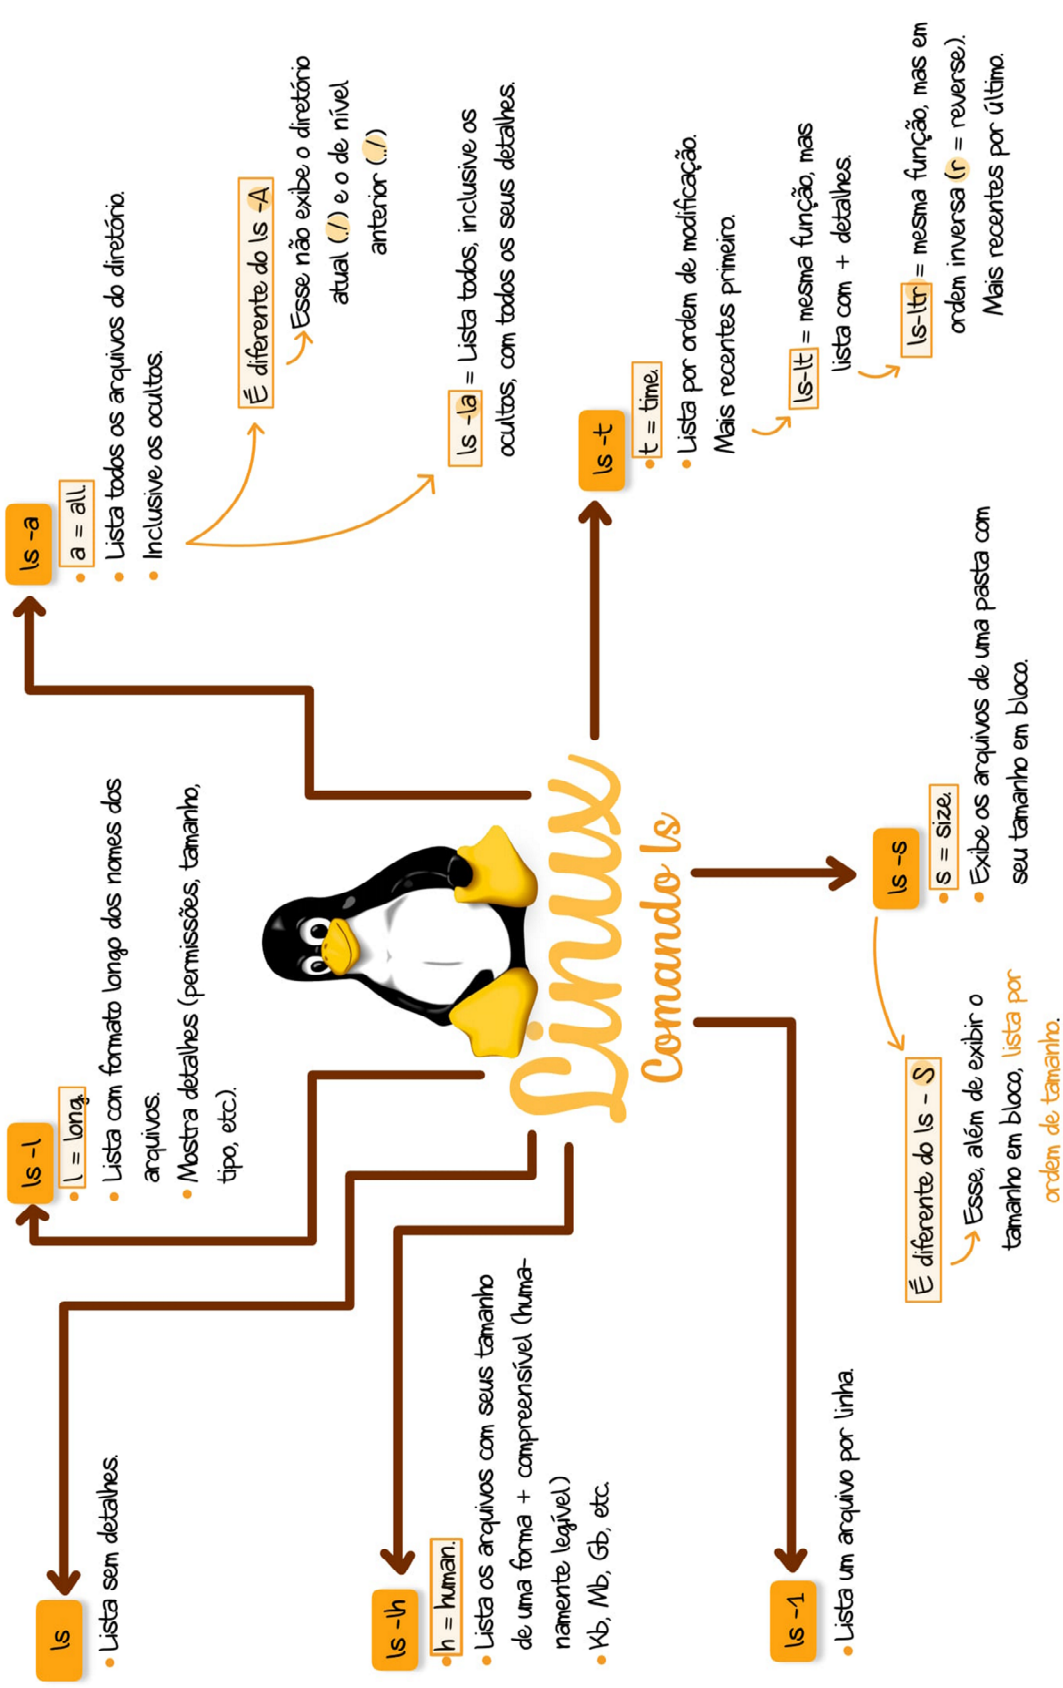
Linux
Comando ls

ls -a
a = all.
Lista todos os arquivos do diretório.
Inclusive os ocultos.

É diferente do ls -A
Esse não exibe o diretório atual (./) e o de nível anterior (../)

ls -la = Lista todos, inclusive os ocultos, com todos os seus detalhes.

ls -t
t = time.
Lista por ordem de modificação. Mais recentes primeiro.

ls-lt = mesma função, mas lista com + detalhes.

ls-ltr = mesma função, mas em ordem inversa (r = reverse). Mais recentes por último.

ls -s
s = size.
Exibe os arquivos de uma pasta com seu tamanho em bloco.

É diferente do ls - S
Esse, além de exibir o tamanho em bloco, lista por ordem de tamanho.

ls -l
l = long.
Lista com formato longo dos nomes dos arquivos.
Mostra detalhes (permissões, tamanho, tipo, etc).

ls
Lista sem detalhes.

ls -lh
h = human.
Lista os arquivos com seus tamanho de uma forma + compreensível (humanamente legível)
Kb, Mb, Gb, etc.

ls -1
Lista um arquivo por linha.